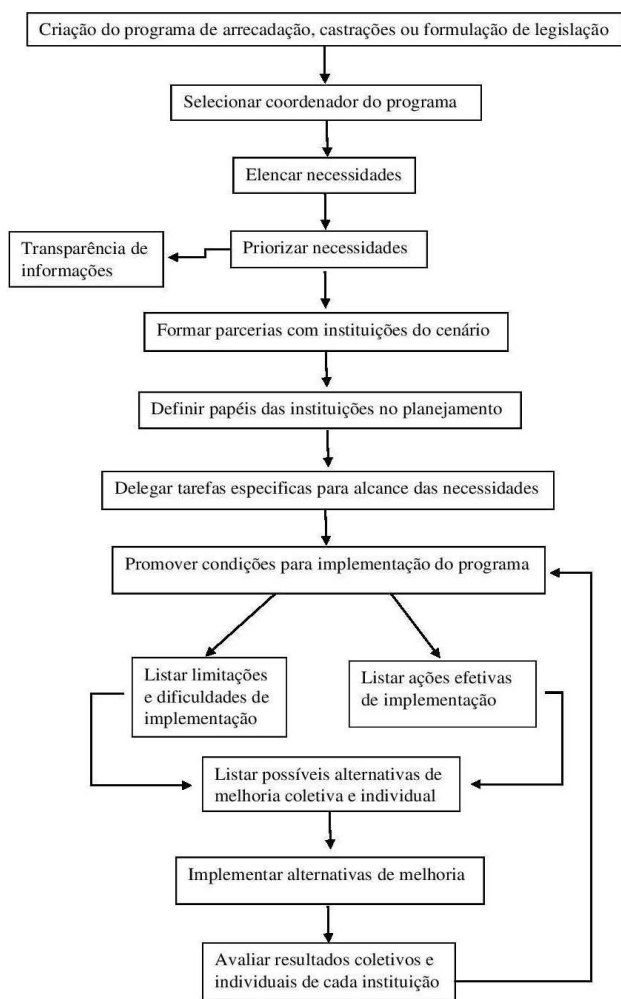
Criação do programa de arrecadação, castrações ou formulação de legislação

Selecionar coordenador do programa

Elencar necessidades

Transparência de informações

Priorizar necessidades

Formar parcerias com instituições do cenário

Definir papéis das instituições no planejamento

Delegar tarefas especificas para alcance das necessidades

Promover condições para implementação do programa

Listar limitações e dificuldades de implementação

Listar ações efetivas de implementação

Listar possíveis alternativas de melhoria coletiva e individual

Implementar alternativas de melhoria

Avaliar resultados coletivos e individuais de cada instituição